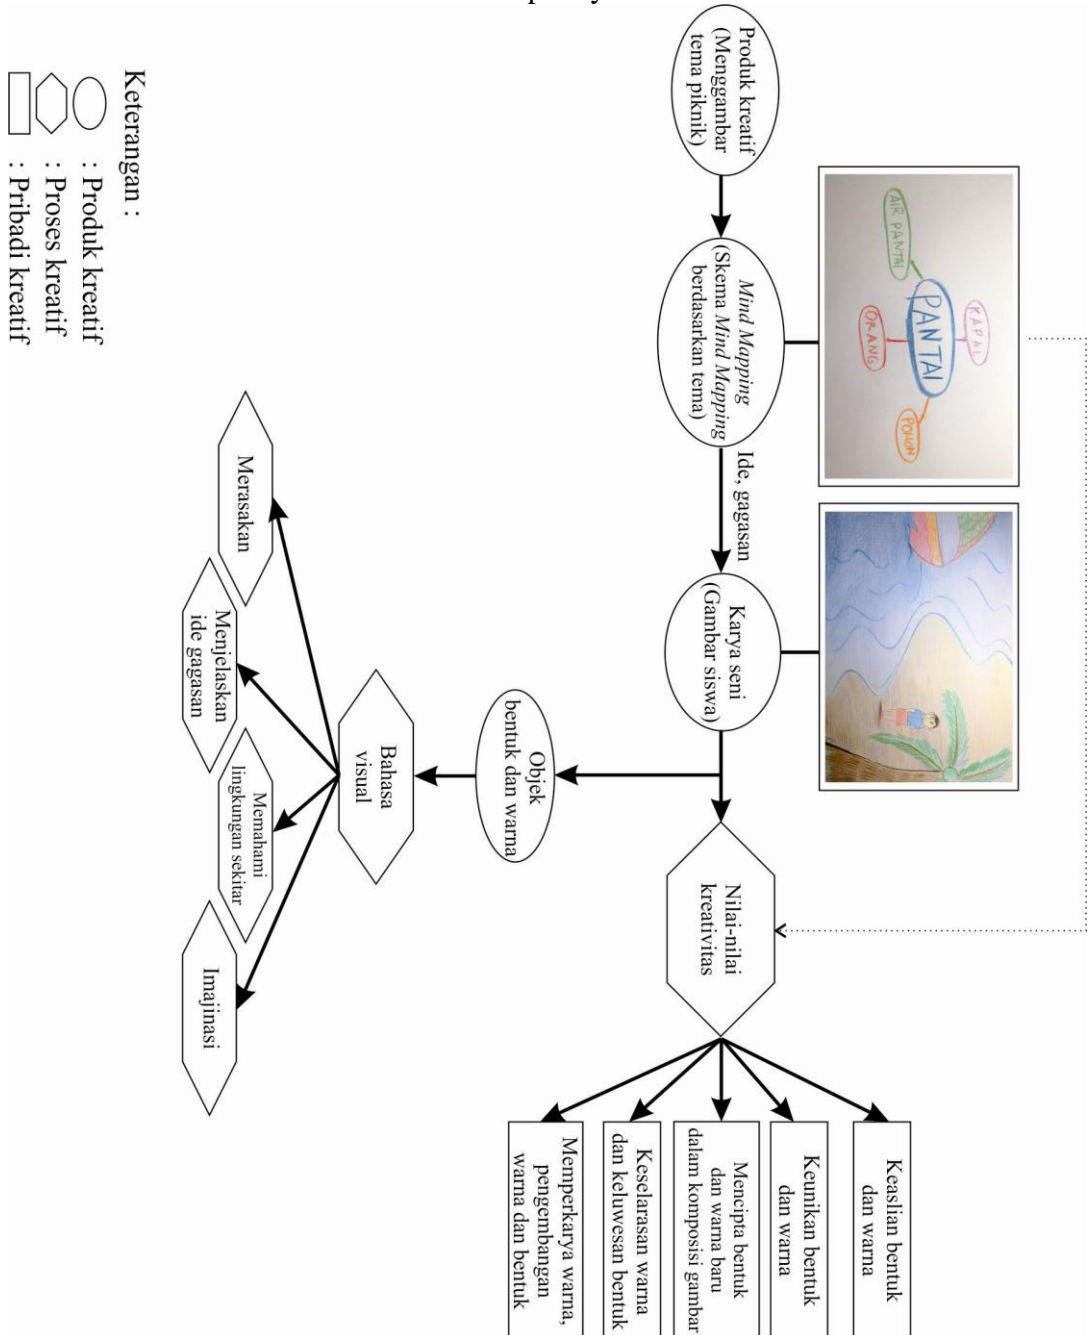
Produk kreatif (Menggambar tema piknik)

Mind Mapping (Skema Mind Mapping berdasarkan tema)

AIR PANTAI
PANTAI
KAPAL
ORANG
POHON

Ide, gagasan

Karya seni (Gambar siswa)

Objek bentuk dan warna

Bahasa visual

Merasakan

Menjelaskan ide gagasan

Memahami lingkungan sekitar

Imajinasi

Nilai-nilai kreativitas

Keaslian bentuk dan warna

Keunikan bentuk dan warna

Mencipta bentuk dan warna baru dalam komposisi gambar

Keselarasan warna dan keluwesan bentuk

Memperkarya warna, pengembangan warna dan bentuk

Keterangan :
: Produk kreatif
: Proses kreatif
: Pribadi kreatif